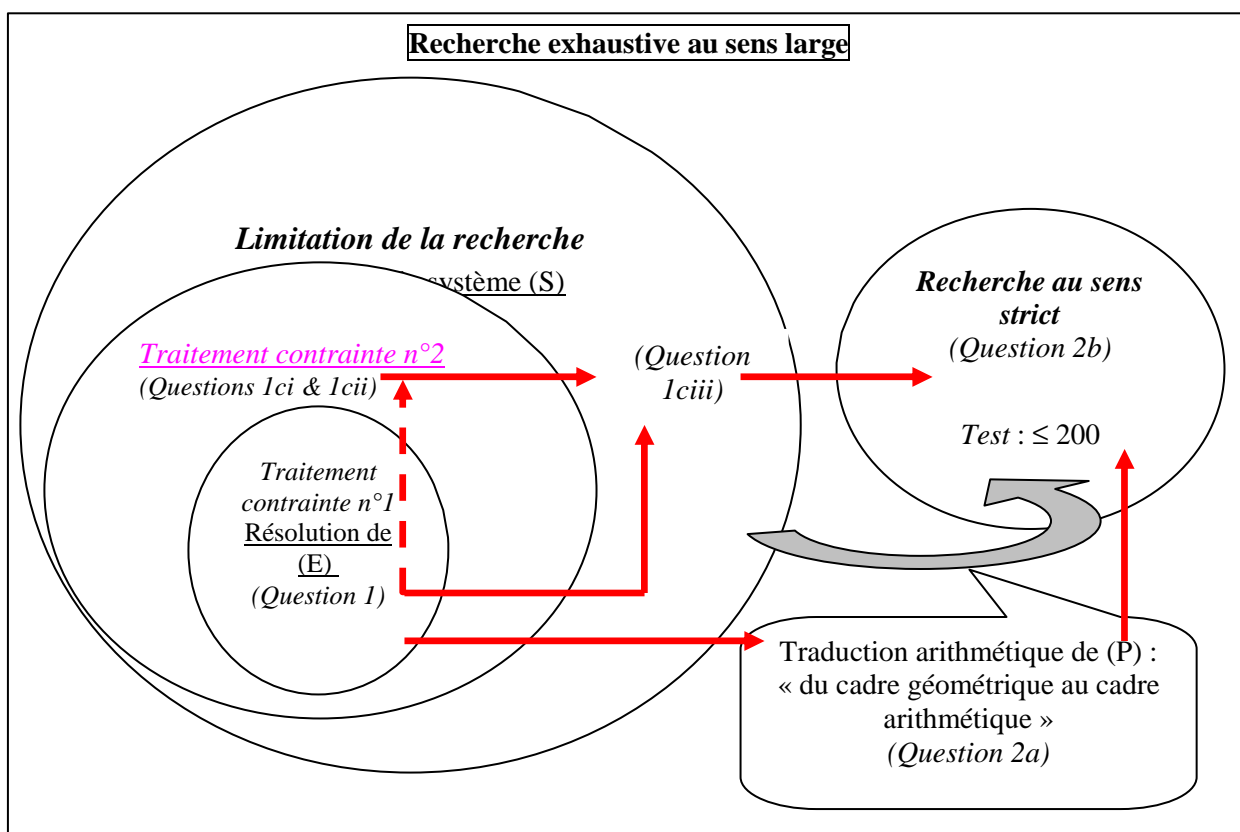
Recherche exhaustive au sens large

Limitation de la recherche

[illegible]système (S)

Traitement contrainte n°2
(Questions 1ci & 1cii)

(Question 1ciii)

Recherche au sens strict
(Question 2b)

Test : ≤ 200

Traitement contrainte n°1
Résolution de (E)
(Question 1)

Traduction arithmétique de (P) : « du cadre géométrique au cadre arithmétique »
(Question 2a)